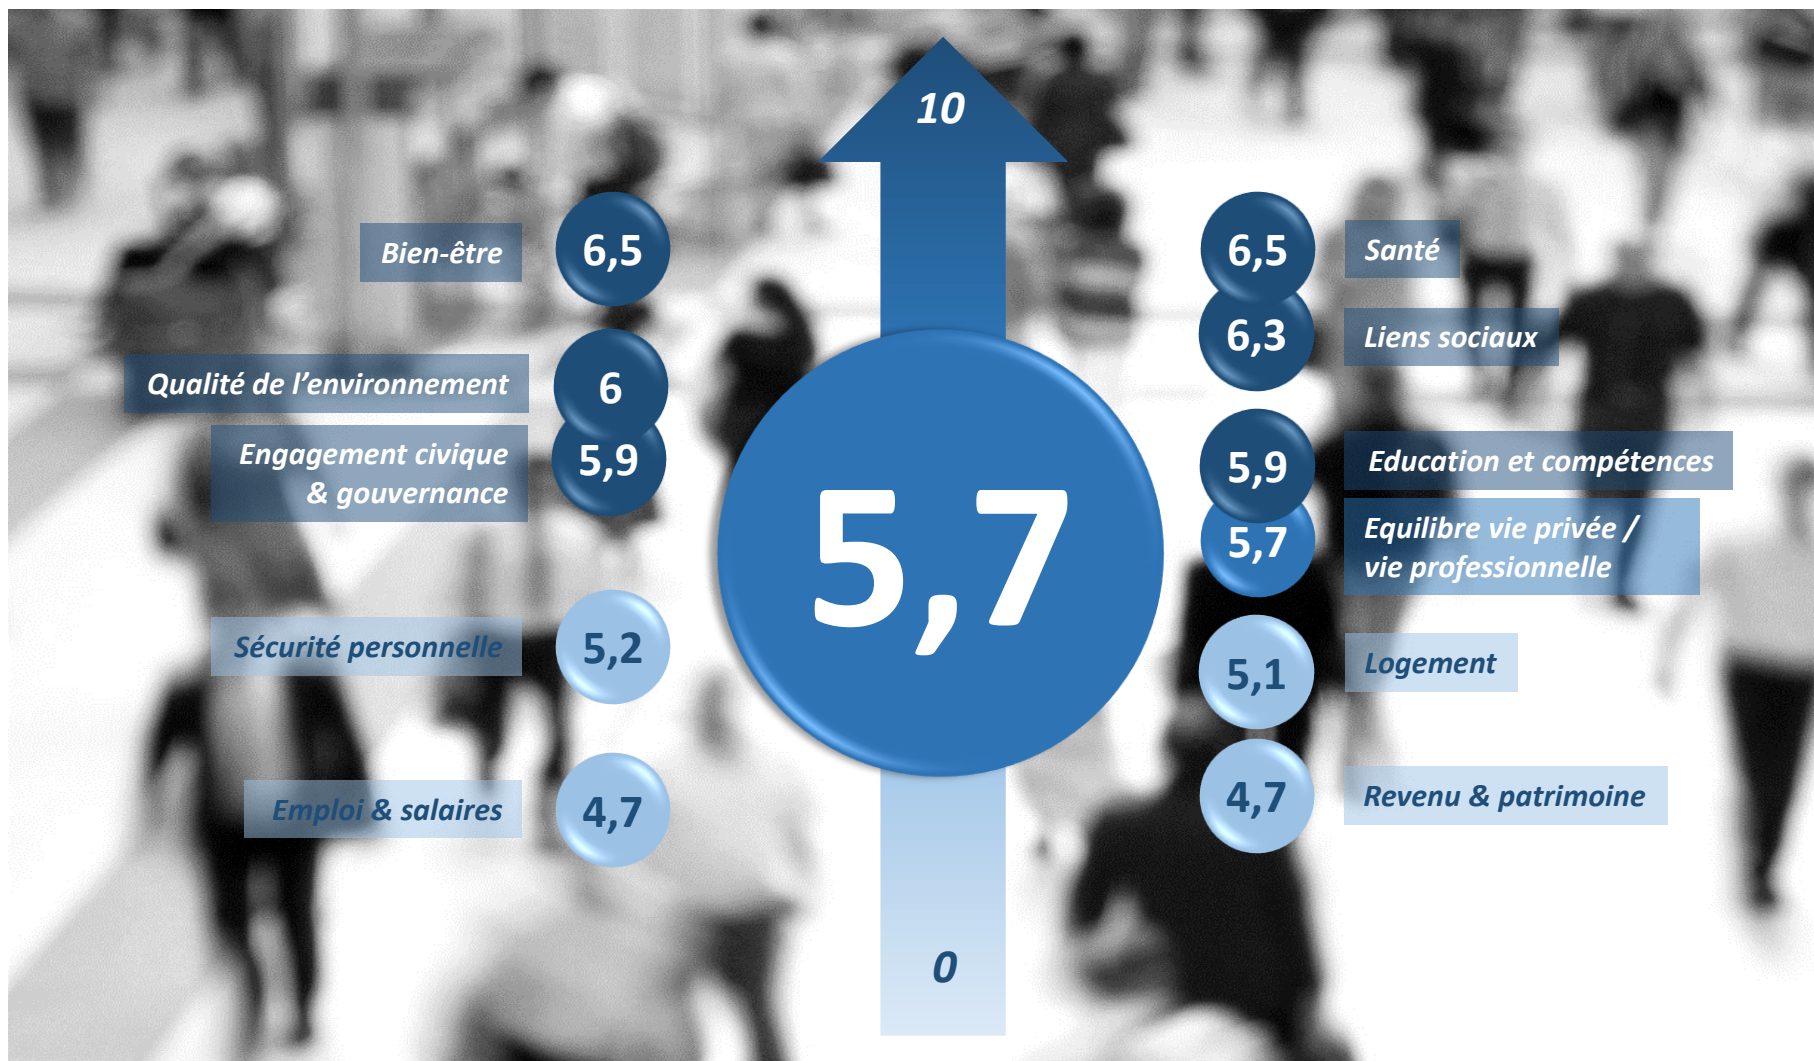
10

Bien-être 6,5

Qualité de l'environnement 6

Engagement civique & gouvernance 5,9

Sécurité personnelle 5,2

Emploi & salaires 4,7

5,7

6,5 Santé

6,3 Liens sociaux

5,9 Education et compétences

5,7 Equilibre vie privée / vie professionnelle

5,1 Logement

4,7 Revenu & patrimoine

0